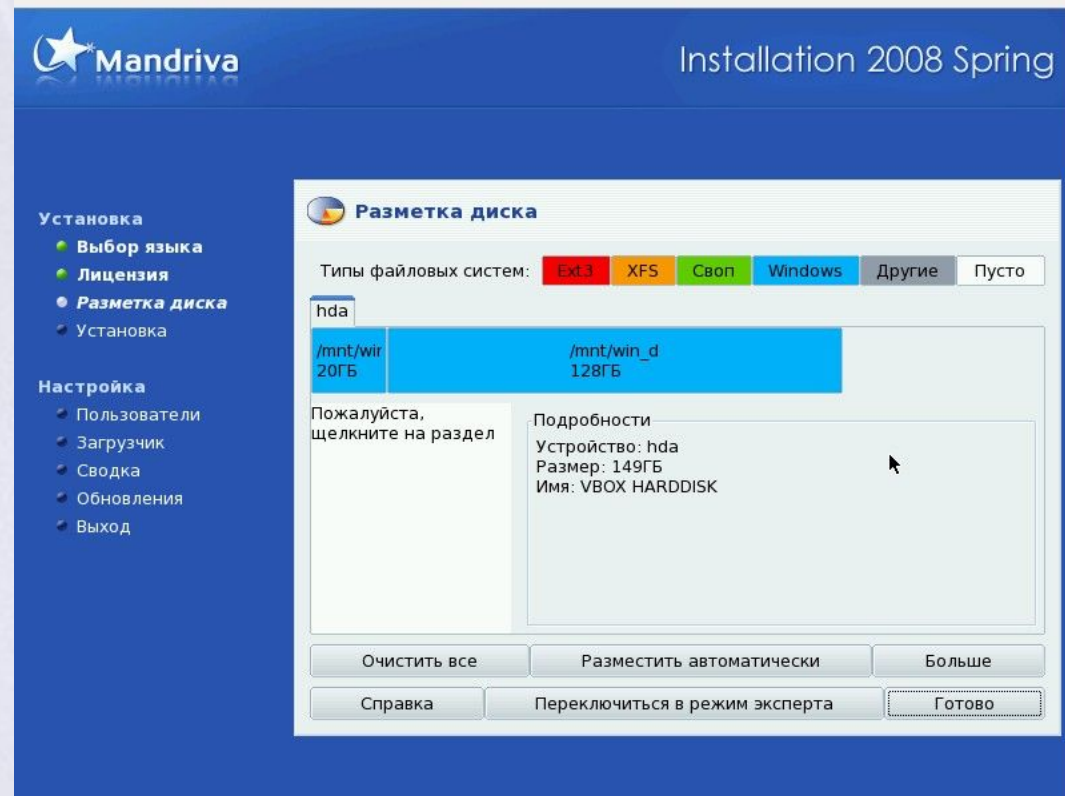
Mandriva

Installation 2008 Spring

Установка
Выбор языка
Лицензия
Разметка диска
Установка

Настройка
Пользователи
Загрузчик
Сводка
Обновления
Выход

Разметка диска

Типы файловых систем: Ext3 XFS Своп Windows Другие Пусто

hda

/mnt/wir
20ГБ

/mnt/win_d
128ГБ

Пожалуйста, щелкните на раздел

Подробности
Устройство: hda
Размер: 149ГБ
Имя: VBOX HARDDISK

Очистить все
Разместить автоматически
Больше
Справка
Переключиться в режим эксперта
Готово